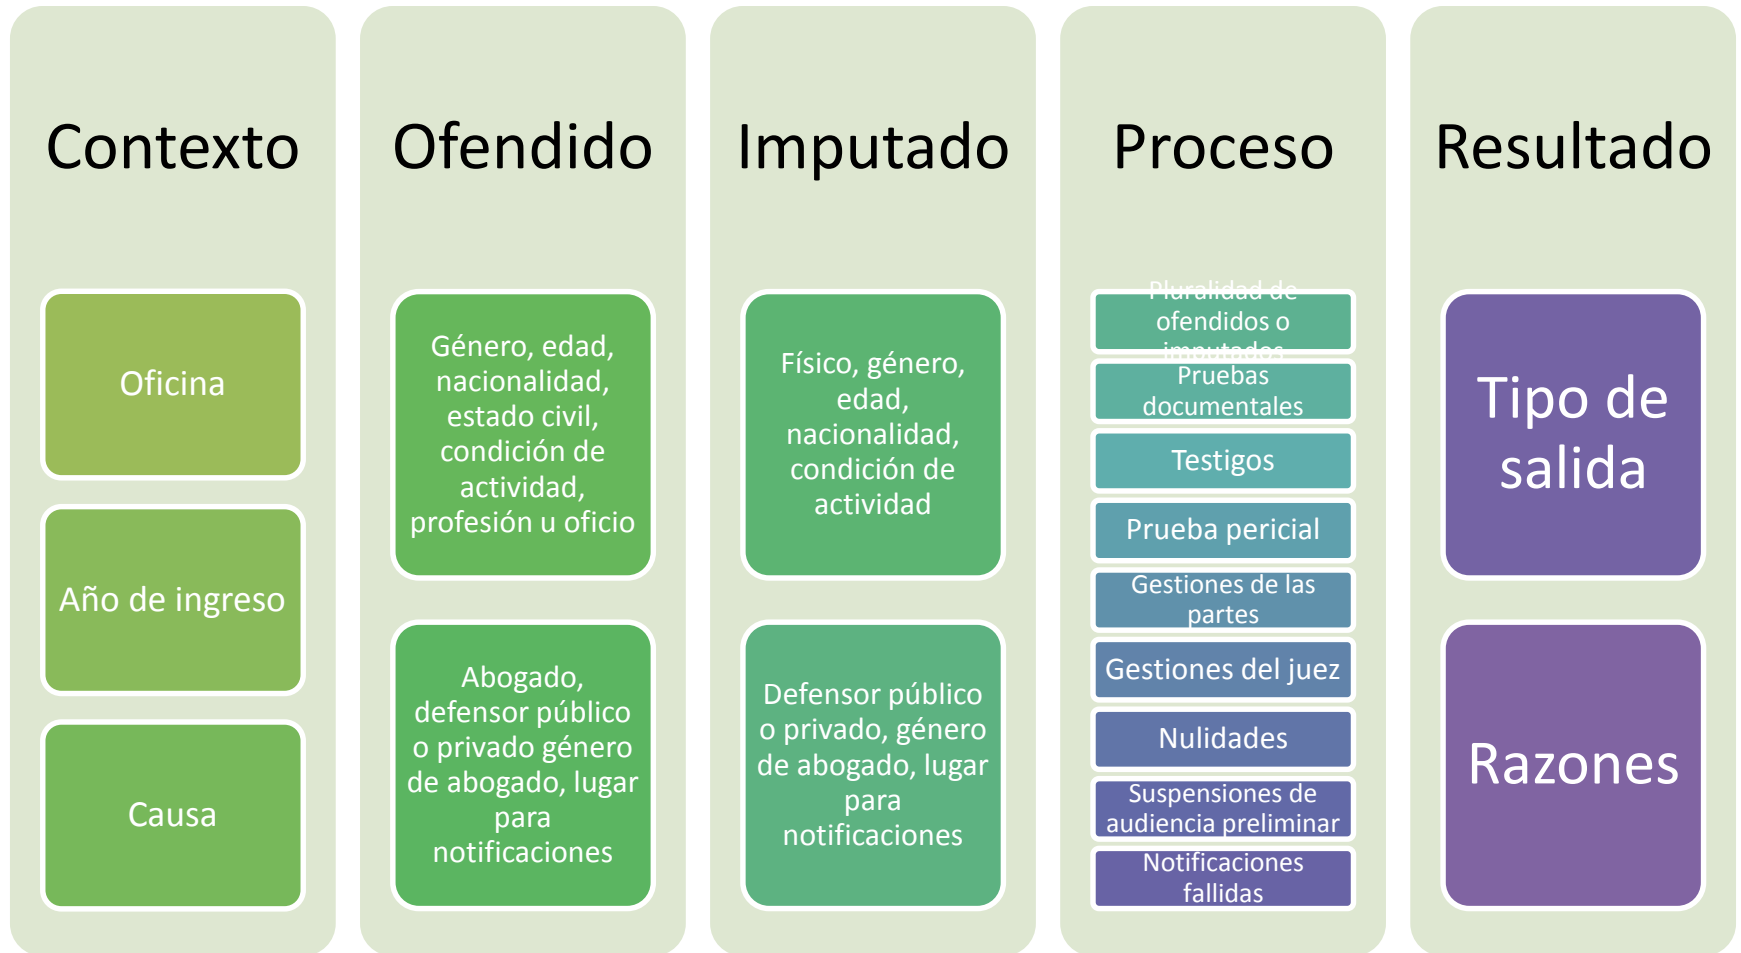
Contexto

Oficina

Año de ingreso

Causa

Ofendido

Género, edad, nacionalidad, estado civil, condición de actividad, profesión u oficio

Abogado, defensor público o privado género de abogado, lugar para notificaciones

Imputado

Físico, género, edad, nacionalidad, condición de actividad

Defensor público o privado, género de abogado, lugar para notificaciones

Proceso

Pluralidad de ofendidos o imputados

Pruebas documentales

Testigos

Prueba pericial

Gestiones de las partes

Gestiones del juez

Nulidades

Suspensiones de audiencia preliminar

Notificaciones fallidas

Resultado

Tipo de salida

Razones